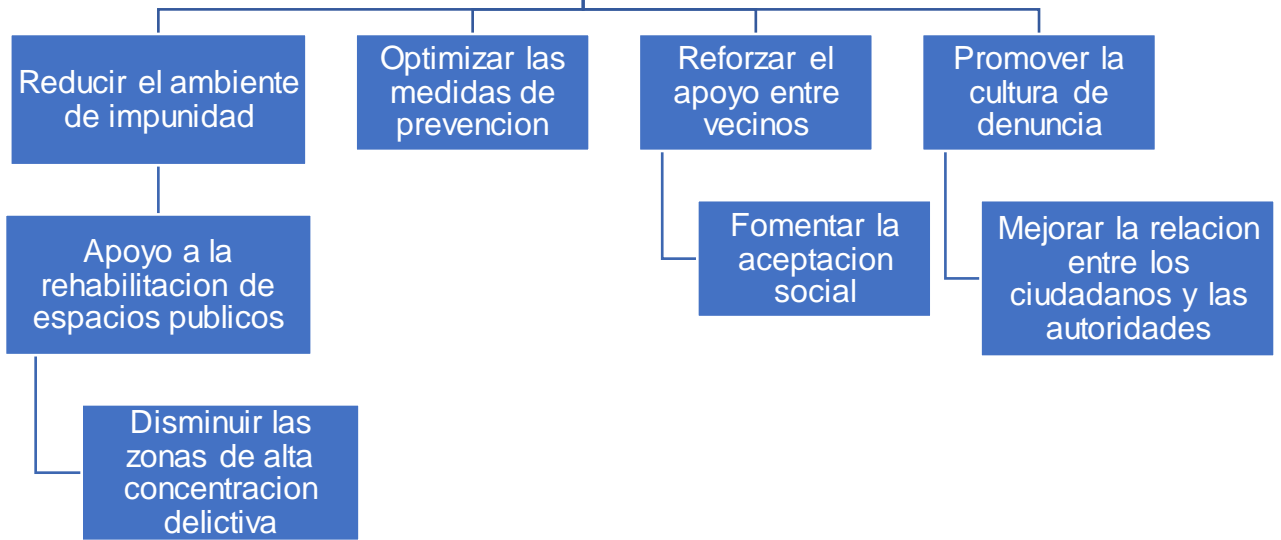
Reducir el ambiente de impunidad

Optimizar las medidas de prevencion

Reforzar el apoyo entre vecinos

Promover la cultura de denuncia

Apoyo a la rehabilitacion de espacios publicos

Fomentar la aceptacion social

Mejorar la relacion entre los ciudadanos y las autoridades

Disminuir las zonas de alta concentracion delictiva